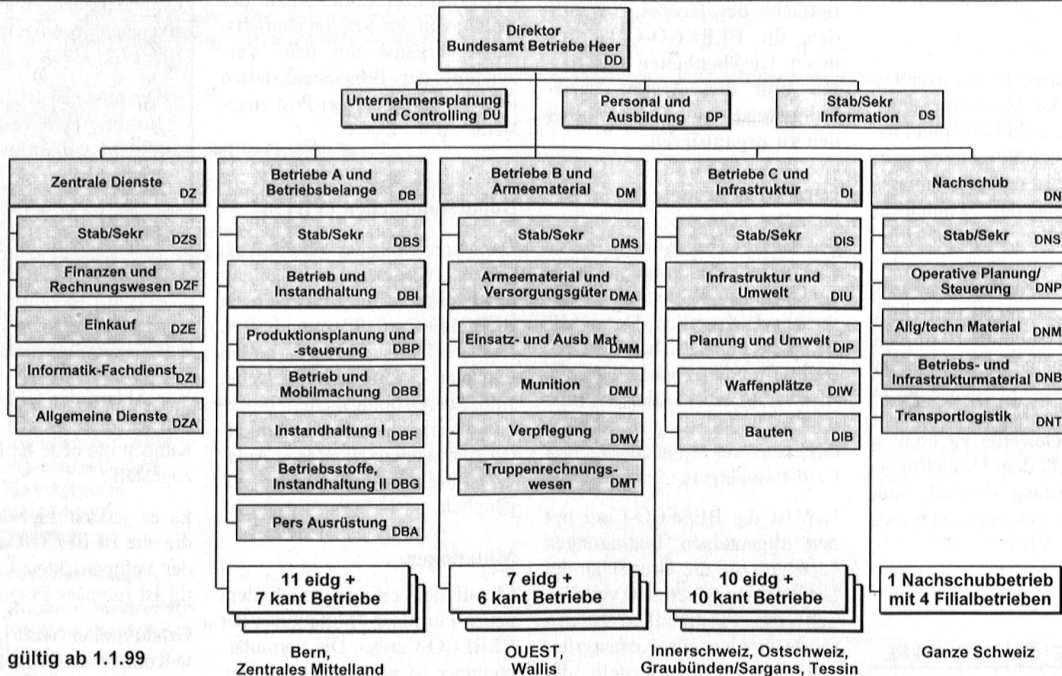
Direktor
Bundesamt Betriebe Heer DD

Unternehmensplanung und Controlling DU

Personal und Ausbildung DP

Stab/Sekr Information DS

Zentrale Dienste DZ

Stab/Sekr DZS

Finanzen und Rechnungswesen DZF

Einkauf DZE

Informatik-Fachdienst DZI

Allgemeine Dienste DZA

Betriebe A und Betriebsbelange DB

Stab/Sekr DBS

Betrieb und Instandhaltung DBI

Produktionsplanung und -steuerung DBP

Betrieb und Mobilmachung DBB

Instandhaltung I DBF

Betriebsstoffe, Instandhaltung II DBG

Pers Ausrüstung DBA

11 eidg + 7 kant Betriebe

Bern, Zentrales Mittelland

Betriebe B und Armeematerial DM

Stab/Sekr DMS

Armeematerial und Versorgungsgüter DMA

Einsatz- und Ausb Mat DMM

Munition DMU

Verpflegung DMV

Truppenrechnungswesen DMT

7 eidg + 6 kant Betriebe

OUEST, Wallis

Betriebe C und Infrastruktur DI

Stab/Sekr DIS

Infrastruktur und Umwelt DIU

Planung und Umwelt DIP

Waffenplätze DIW

Bauten DIB

10 eidg + 10 kant Betriebe

Innerschweiz, Ostschweiz, Graubünden/Sargans, Tessin

Nachschub DN

Stab/Sekr DNS

Operative Planung/ Steuerung DNP

Allg/techn Material DNM

Betriebs- und Infrastrukturmaterial DNB

Transportlogistik DNT

1 Nachschubbetrieb mit 4 Filialbetrieben

Ganze Schweiz

gültig ab 1.1.99